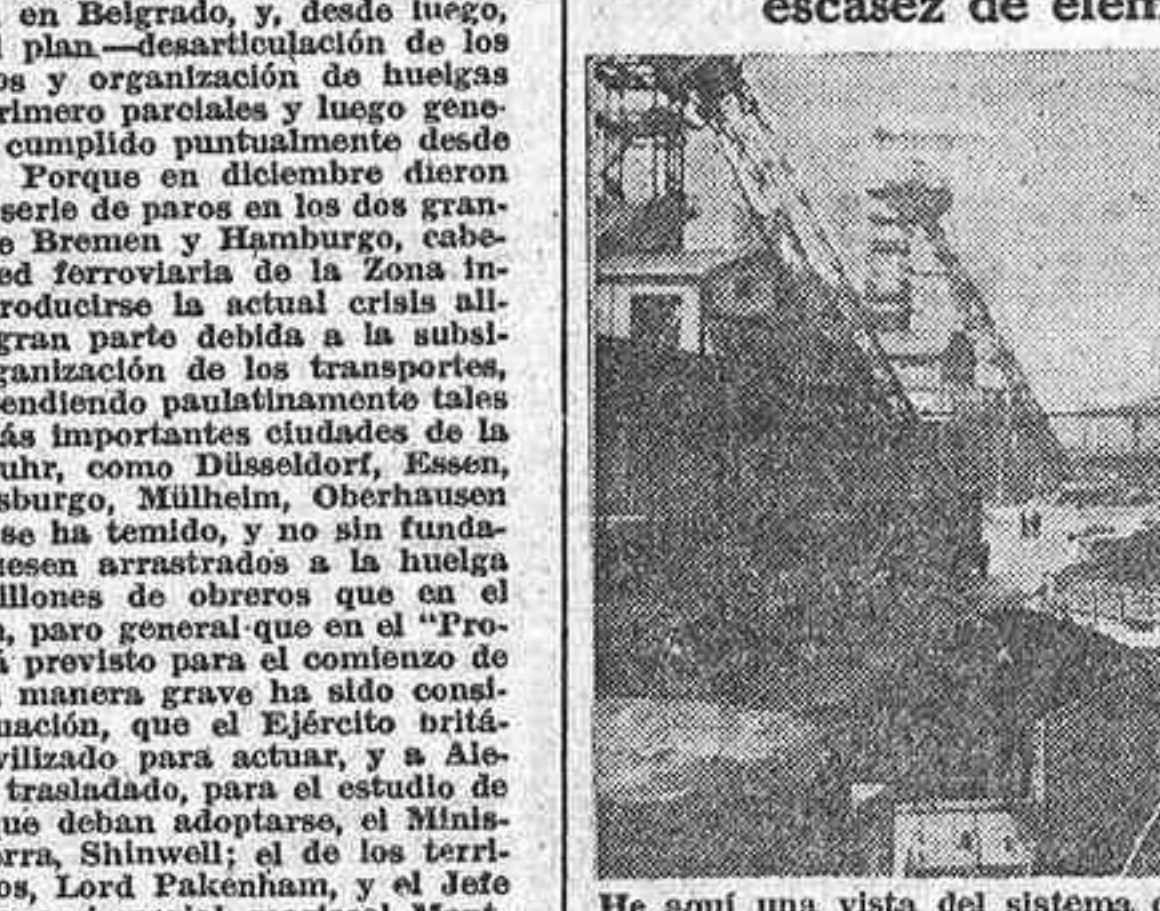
en Belgrado, y, desde luego, plan—desarticulación de los os y organización de huelgas rimero parciales y luego genecumplido puntualmente desde Porque en diciembre dieron serie de paros en los dos grane Bremen y Hamburgo, cabeed ferroviaria de la Zona inroducirse la actual crisis allgran parte debida a la subsiganización de los transportes, endiendo paulatinamente tales ás importantes ciudades de la uhr, como Düsseldorf, Essen, sburgo, Mülheim, Oberhausen se ha temido, y no sin fundaesen arrastrados a la huelga illones de obreros que en el , paro general que en el "Proá previsto para el comienzo de manera grave ha sido consinación, que el Ejército británvilizado para actuar, y a Aletrasladado, para el estudio de ue deban adoptarse, el Minisrra, Shinwell; el de los terrios, Lord Pakenham, y el Jefe

escasez de elem

He aquí una vista del sistema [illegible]